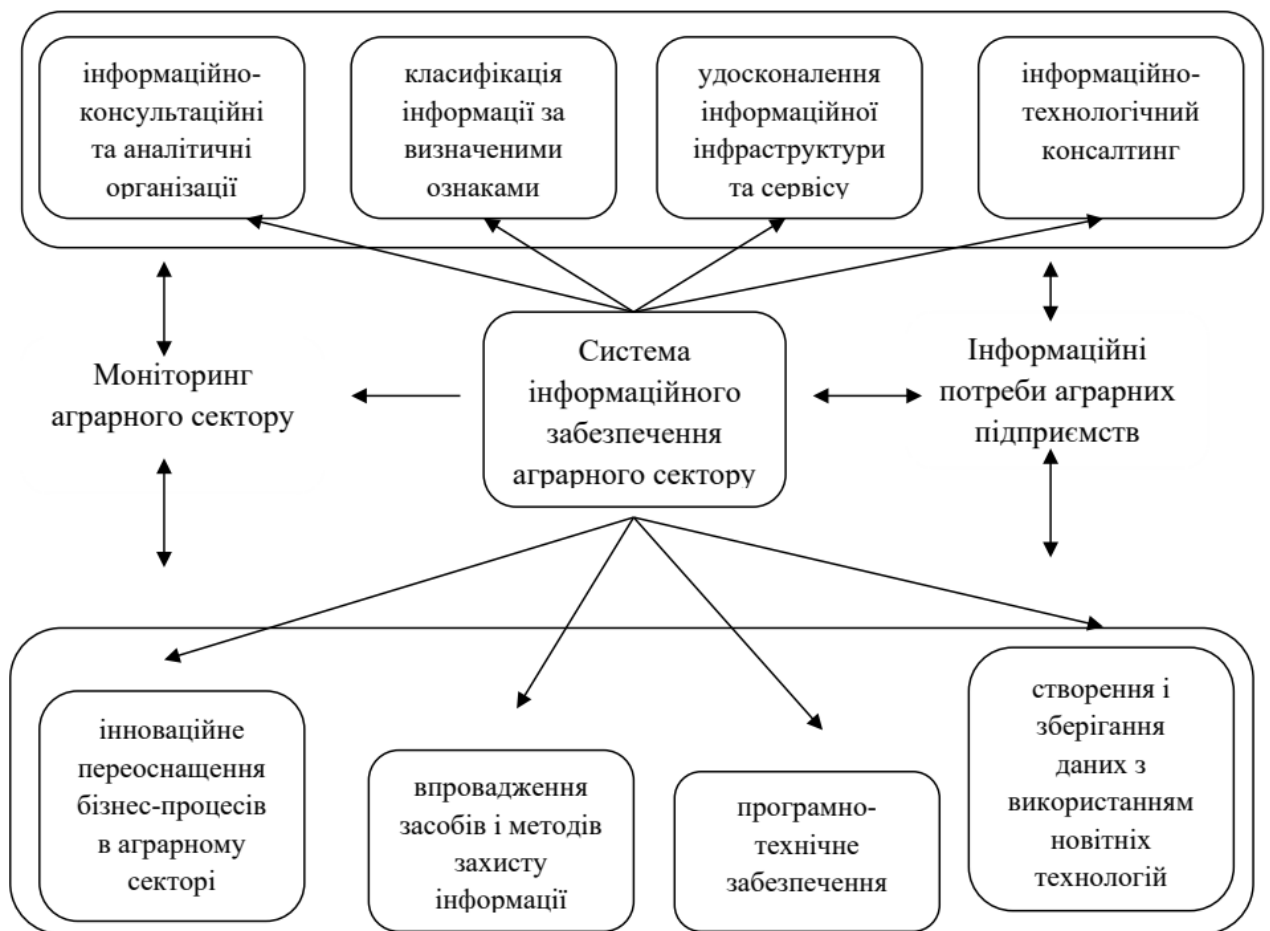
інформаційно-консультаційні та аналітичні організації

класифікація інформації за визначеними ознаками

удосконалення інформаційної інфраструктури та сервісу

інформаційно-технологічний консалтинг

Моніторинг аграрного сектору

Система інформаційного забезпечення аграрного сектору

Інформаційні потреби аграрних підприємств

інноваційне переоснащення бізнес-процесів в аграрному секторі

впровадження засобів і методів захисту інформації

програмно-технічне забезпечення

створення і зберігання даних з використанням новітніх технологій